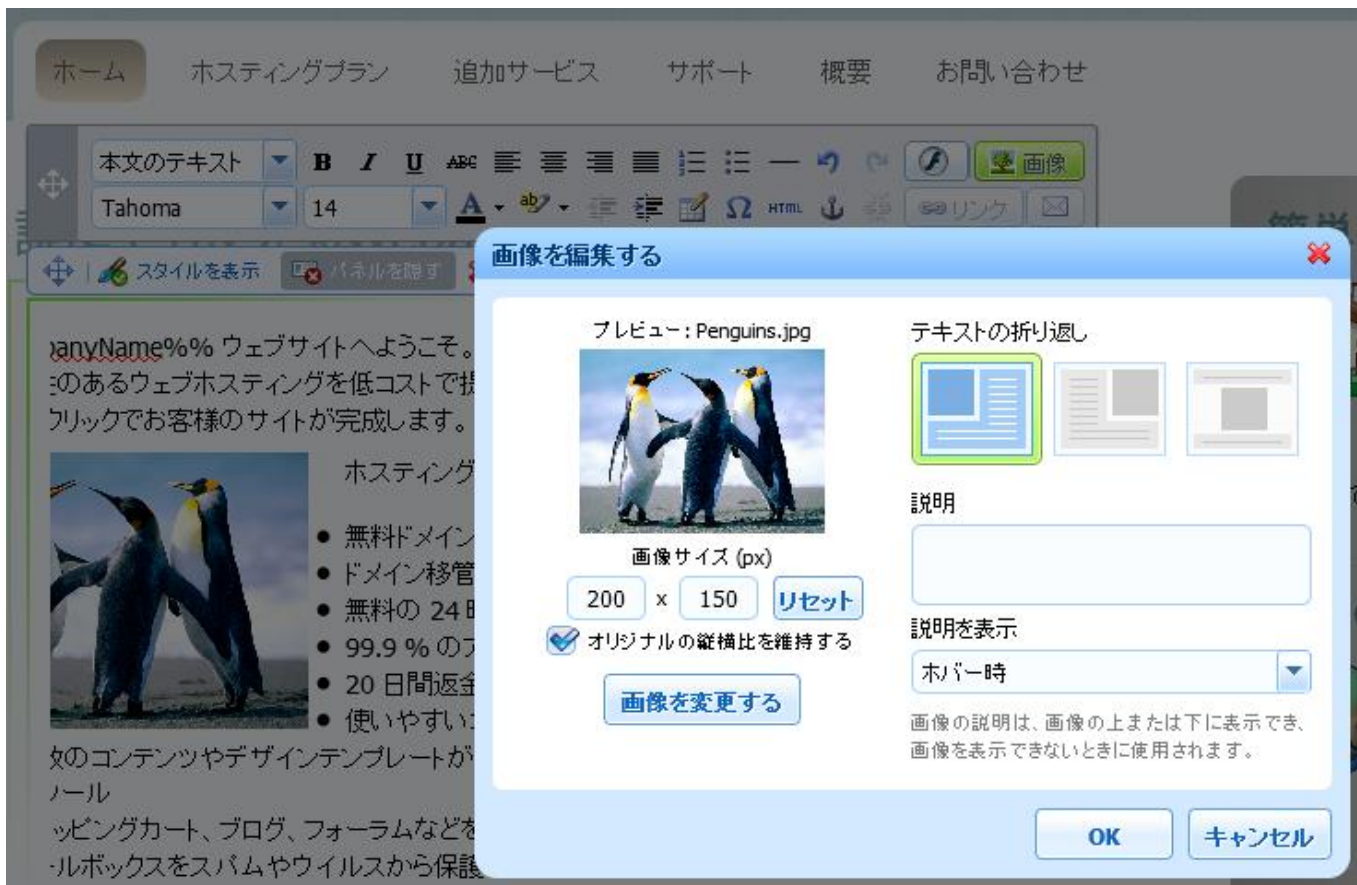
ホーム ホスティングプラン 追加サービス サポート 概要 お問い合わせ

本文のテキスト B I U ABC 画像
Tahoma 14 A ab HTML リンク

スタイルを表示 パネルを隠す

panyName%% ウェブサイトへようこそ。
このあるウェブホスティングを低コストで提
クリックでお客様のサイトが完成します。

ホスティング

● 無料ドメイン
● ドメイン移管
● 無料の 24
● 99.9 % の
● 20 日間返金
● 使いやすい
数のコンテンツやデザインテンプレートが
メール
ッピングカート、ブログ、フォーラムなどを
ールボックスをスパムやウイルスから保護

画像を編集する

プレビュー : Penguins.jpg

画像サイズ (px)
200 x 150 リセット
オリジナルの縦横比を維持する

画像を変更する

テキストの折り返し

説明

説明を表示
ホバー時

画像の説明は、画像の上または下に表示でき、画像を表示できないときに使用されます。

OK キャンセル